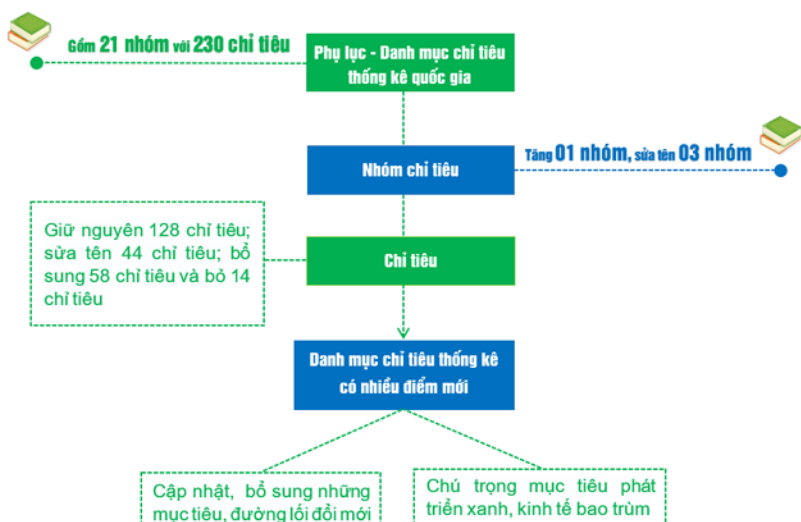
Gồm 21 nhóm với 230 chỉ tiêu

Phụ lục - Danh mục chỉ tiêu thống kê quốc gia

Nhóm chỉ tiêu

Tăng 01 nhóm, sửa tên 03 nhóm

Giữ nguyên 128 chỉ tiêu; sửa tên 44 chỉ tiêu; bổ sung 58 chỉ tiêu và bỏ 14 chỉ tiêu

Chỉ tiêu

Danh mục chỉ tiêu thống kê có nhiều điểm mới

Cập nhật, bổ sung những mục tiêu, đường lối đổi mới

Chú trọng mục tiêu phát triển xanh, kinh tế bao trùm